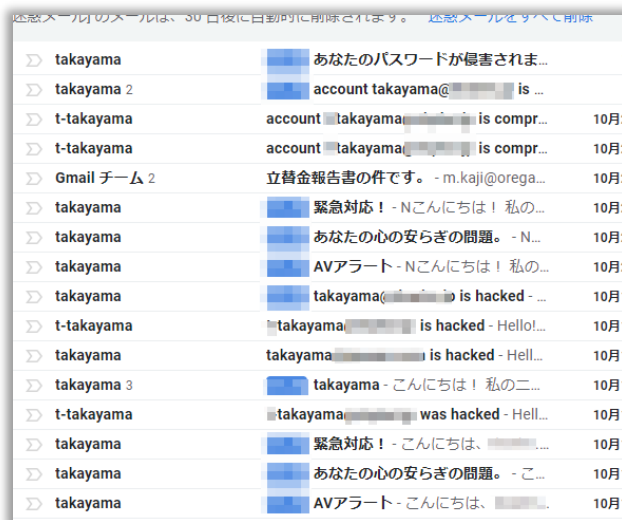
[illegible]メール」のメールは、30 日後に自動的に削除されます。 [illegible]メールをすべて削除

takayama あなたのパスワードが侵害されま...
takayama 2 account takayama@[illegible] is ...
t-takayama account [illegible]takayama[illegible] is compr... 10月
t-takayama account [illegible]takayama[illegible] is compr... 10月
Gmail チーム 2 立替金報告書の件です。 - m.kaji@orega... 10月
takayama 緊急対応！ - Nこんにちは！ 私の... 10月
takayama あなたの心の安らぎの問題。 - N... 10月
takayama AVアラート - Nこんにちは！ 私の... 10月
takayama takayama@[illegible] is hacked - ... 10月
t-takayama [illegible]takayama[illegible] is hacked - Hello!... 10月
takayama takayama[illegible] is hacked - Hell... 10月
takayama 3 takayama - こんにちは！ 私のニ... 10月
t-takayama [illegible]takayama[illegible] was hacked - Hell... 10月
takayama 緊急対応！ - こんにちは、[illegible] 10月
takayama あなたの心の安らぎの問題。 - こ... 10月
takayama AVアラート - こんにちは、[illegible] 10月